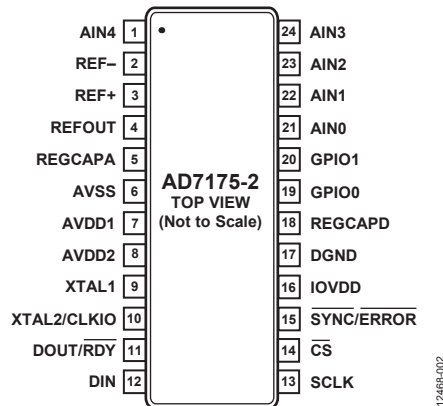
AIN4 1
REF– 2
REF+ 3
REFOUT 4
REGCAPA 5
AVSS 6
AVDD1 7
AVDD2 8
XTAL1 9
XTAL2/CLKIO 10
DOUT/$\overline{RDY}$ 11
DIN 12

AD7175-2
TOP VIEW
(Not to Scale)

24 AIN3
23 AIN2
22 AIN1
21 AIN0
20 GPIO1
19 GPIO0
18 REGCAPD
17 DGND
16 IOVDD
15 $\overline{SYNC}/\overline{ERROR}$
14 $\overline{CS}$
13 SCLK

12468-002